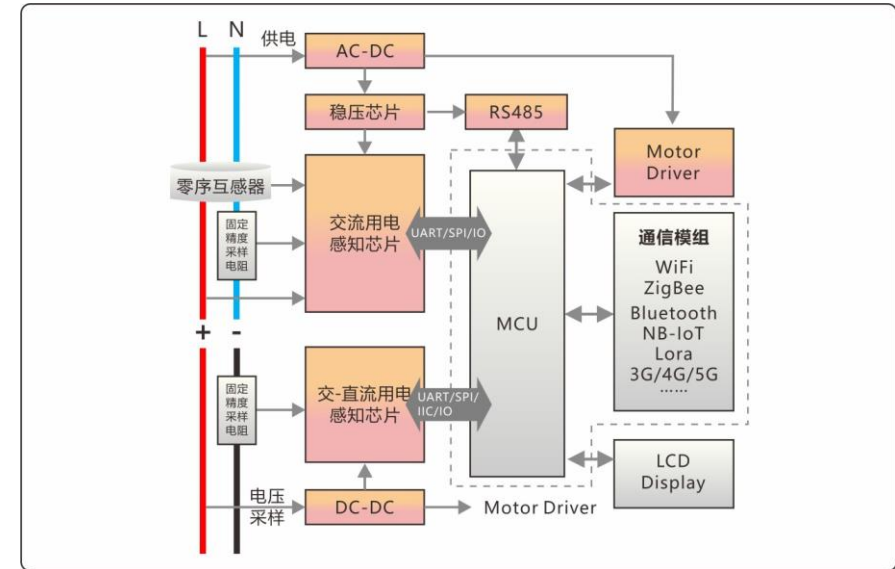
L N 供电

AC-DC

稳压芯片

RS485

Motor Driver

零序互感器

固定精度采样电阻

交流用电感知芯片

UART/SPI/IO

MCU

通信模组
WiFi
ZigBee
Bluetooth
NB-IoT
Lora
3G/4G/5G
……

+ -

固定精度采样电阻

交-直流用电感知芯片

UART/SPI/IIC/IO

LCD Display

电压采样

DC-DC

Motor Driver